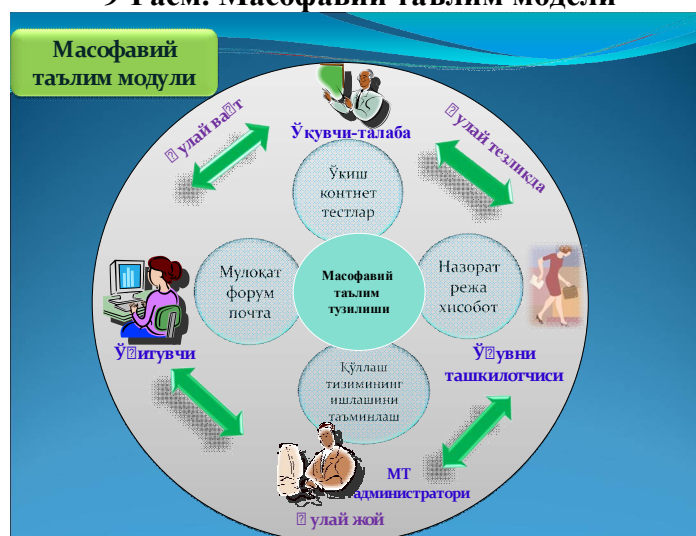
9 Расм. Масофавий таълим модели

Масофавий таълим модули

Ўқувчи-талаба

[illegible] улай ва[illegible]т

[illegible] улай тезликда

Ўқиш контнет тестлар

Мулоқат форум почта

Масофавий таълим тузилиши

Назорат режа хисобот

Ў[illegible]итувчи

Ў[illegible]увни ташкилотчиси

Қўллаш тизимининг ишлашини таъминлаш

МТ администратори

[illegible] улай жой